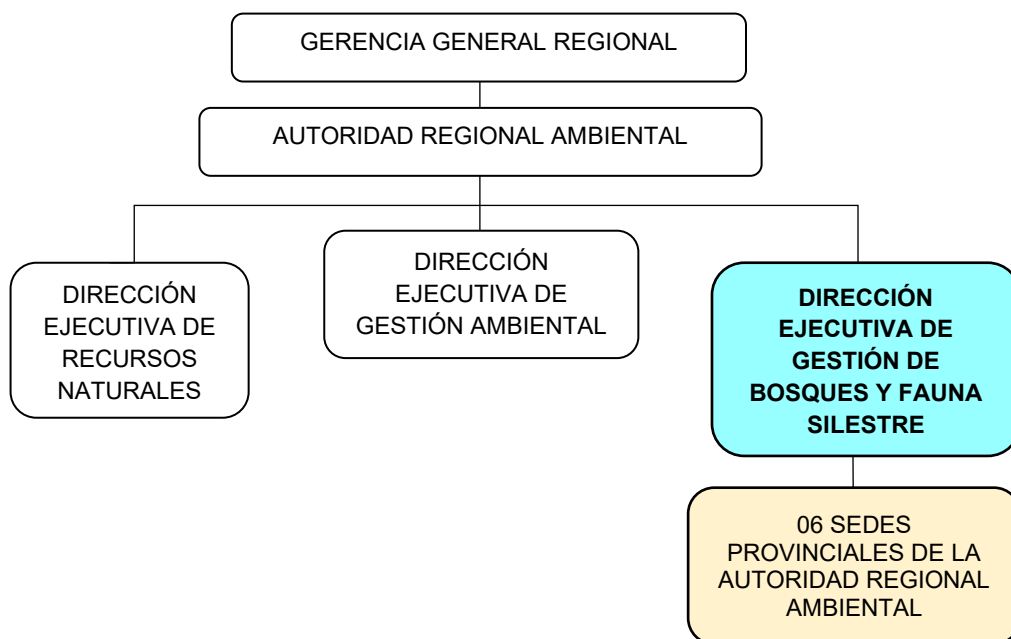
GERENCIA GENERAL REGIONAL

AUTORIDAD REGIONAL AMBIENTAL

DIRECCIÓN EJECUTIVA DE RECURSOS NATURALES

DIRECCIÓN EJECUTIVA DE GESTIÓN AMBIENTAL

DIRECCIÓN EJECUTIVA DE GESTIÓN DE BOSQUES Y FAUNA SILESTRE

06 SEDES PROVINCIALES DE LA AUTORIDAD REGIONAL AMBIENTAL